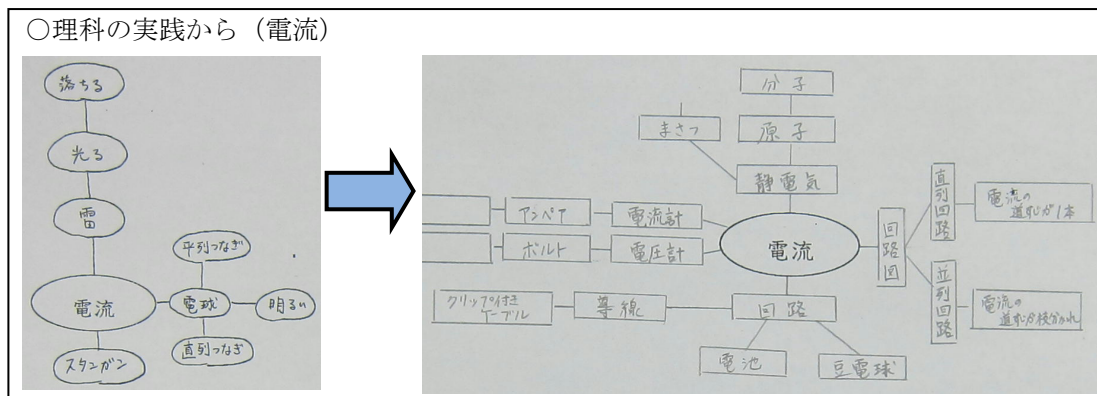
○理科の実践から（電流）

落ちる

光る

雷

電流

スタンガン

平列つなぎ

電球

明るい

直列つなぎ

分子

まさつ

原子

静電気

アンペア

電流計

ボルト

電圧計

電流

回路図

直列回路

電流の道すじが1本

並列回路

電流の道すじが枝分かれ

クリップ付きケーブル

導線

回路

電池

豆電球